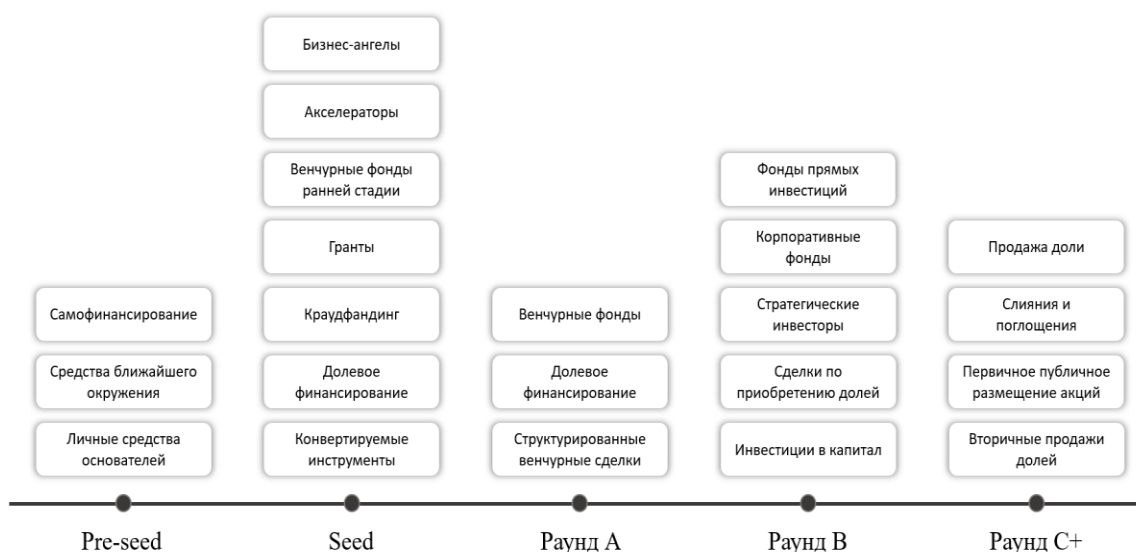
Самофинансирование

Средства ближайшего окружения

Личные средства основателей

Pre-seed

Бизнес-ангелы

Акселераторы

Венчурные фонды ранней стадии

Гранты

Краудфандинг

Долевое финансирование

Конвертируемые инструменты

Seed

Венчурные фонды

Долевое финансирование

Структурированные венчурные сделки

Раунд A

Фонды прямых инвестиций

Корпоративные фонды

Стратегические инвесторы

Сделки по приобретению долей

Инвестиции в капитал

Раунд B

Продажа доли

Слияния и поглощения

Первичное публичное размещение акций

Вторичные продажи долей

Раунд C+